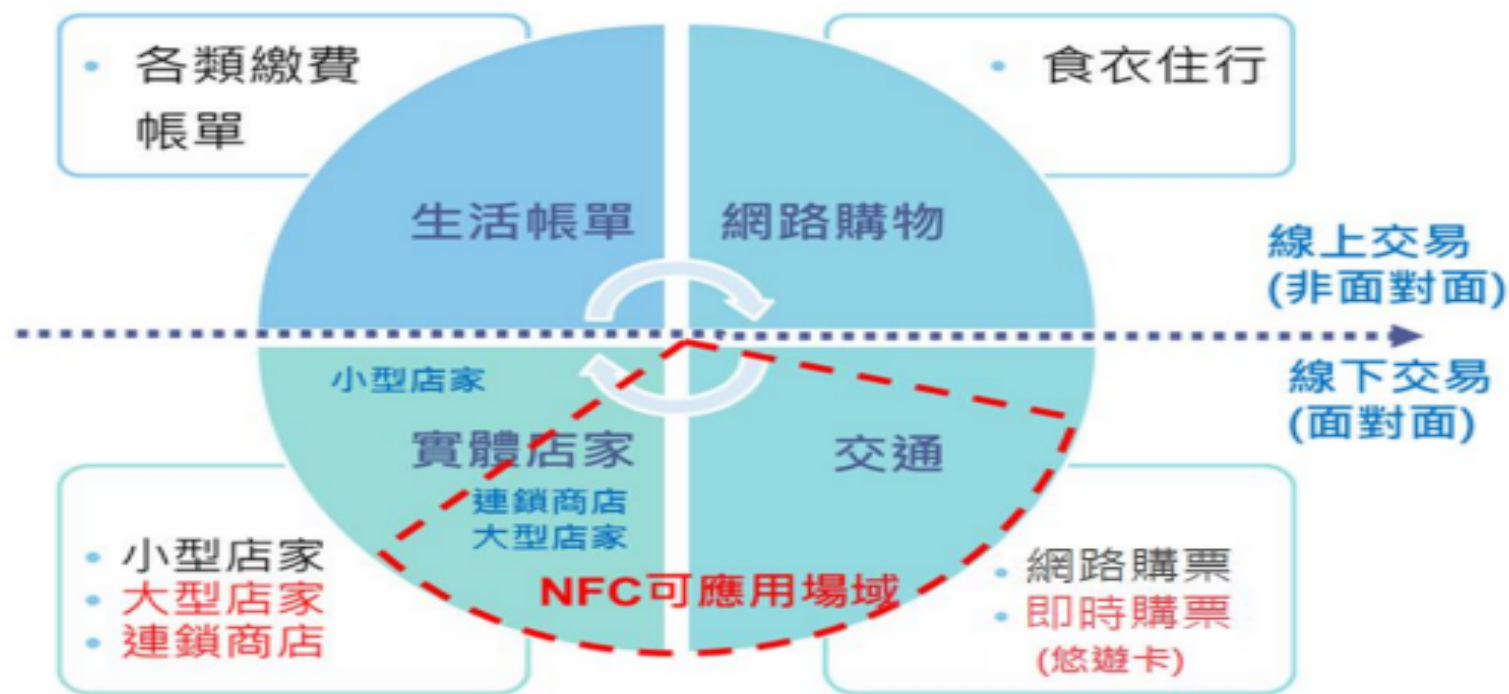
• 各類繳費帳單

• 食衣住行

生活帳單

網路購物

線上交易 (非面對面)

線下交易 (面對面)

小型店家

實體店家

交通

連鎖商店
大型店家

NFC可應用場域

• 小型店家
• 大型店家
• 連鎖商店

• 網路購票
• 即時購票 (悠遊卡)